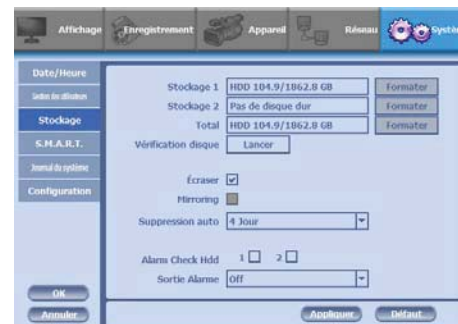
Affichage
Enregistrement
Appareil
Réseau
Systè

Date/Heure
Gestion des utilisateurs
Stockage
S.M.A.R.T.
Journal du système
Configuration

Stockage 1 HDD 104.9/1862.8 GB Formater
Stockage 2 Pas de disque dur Formater
Total HDD 104.9/1862.8 GB Formater
Vérification disque Lancer

Écraser
Mirroring
Suppression auto 4 Jour

Alarm Check Hdd 1 2
Sortie Alarme Off

OK
Annuler
Appliquer
Défaut